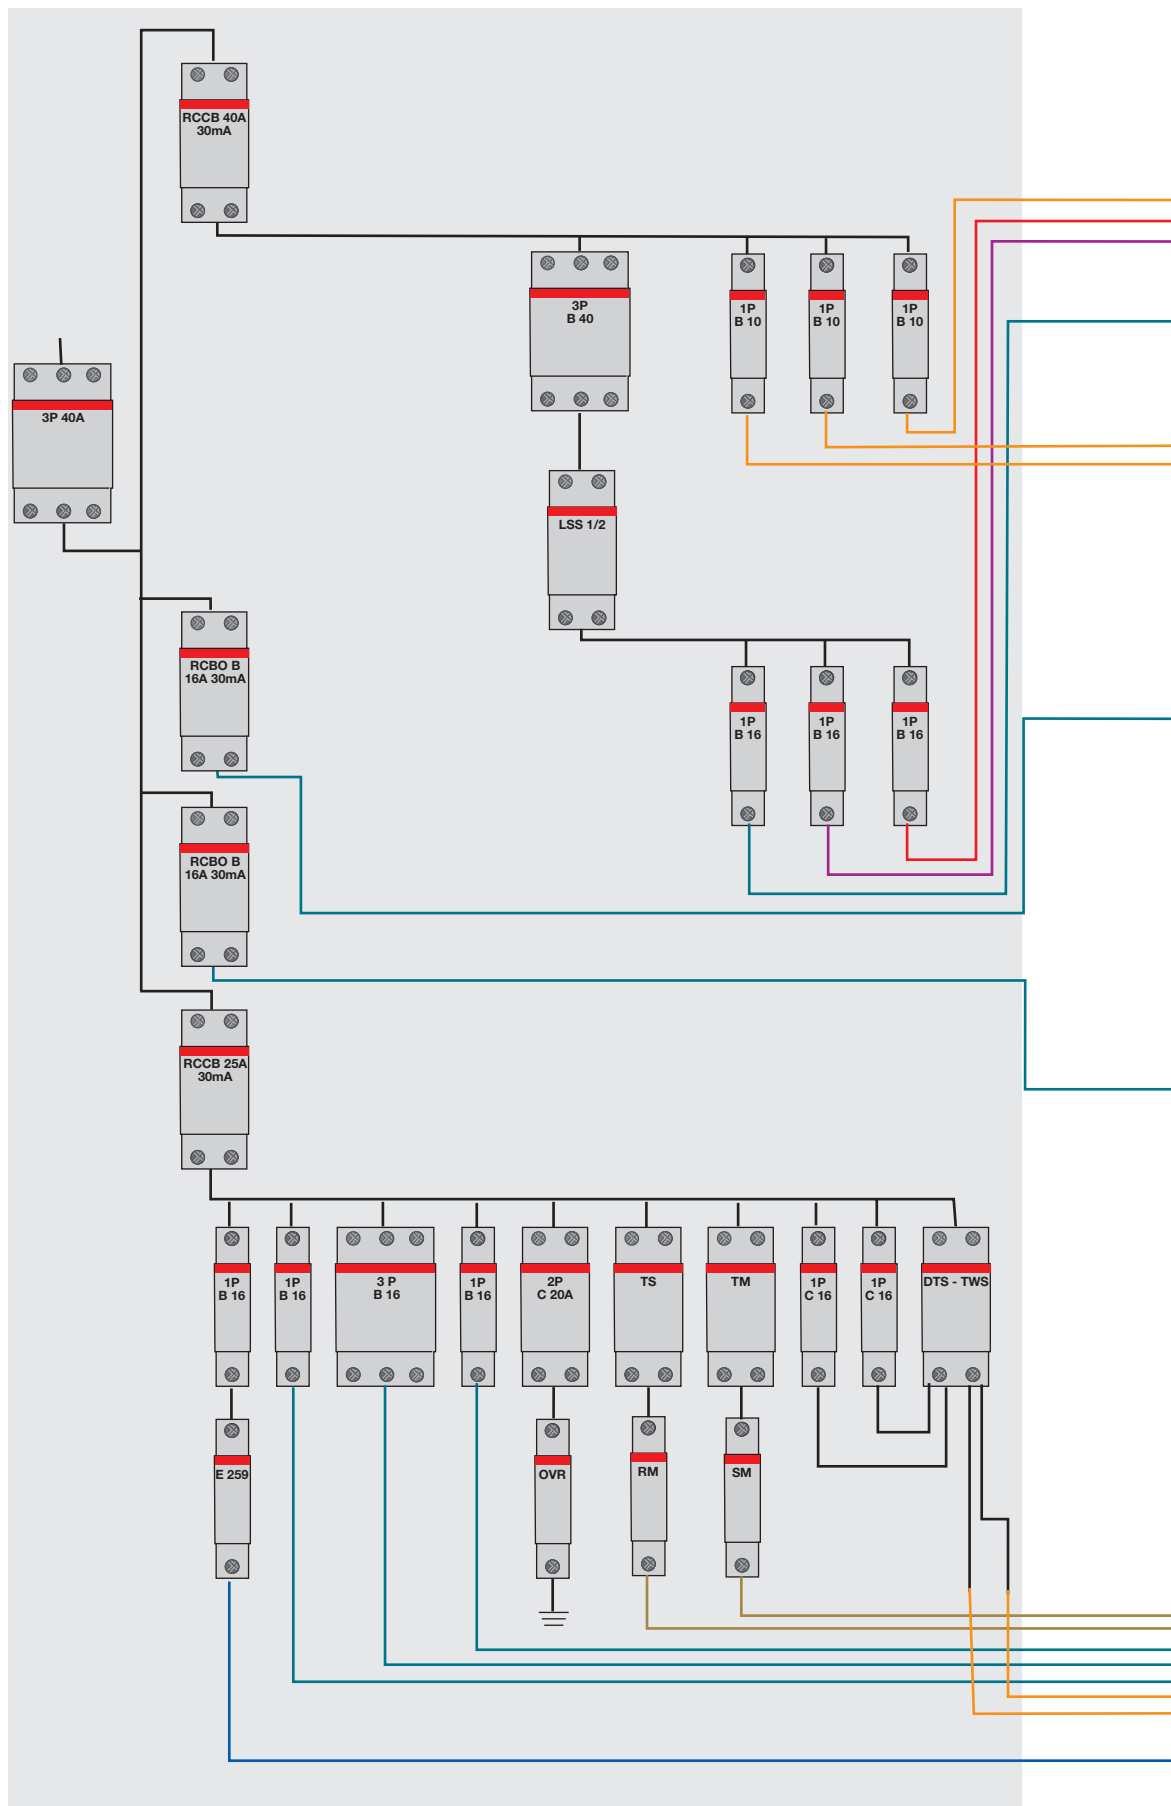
RCCB 40A 30mA

3P B 40

1P B 10

1P B 10

1P B 10

3P 40A

LSS 1/2

RCBO B 16A 30mA

1P B 16

1P B 16

1P B 16

RCBO B 16A 30mA

RCCB 25A 30mA

1P B 16

1P B 16

3 P B 16

1P B 16

2P C 20A

TS

TM

1P C 16

1P C 16

DTS - TWS

E 259

OVR

RM

SM